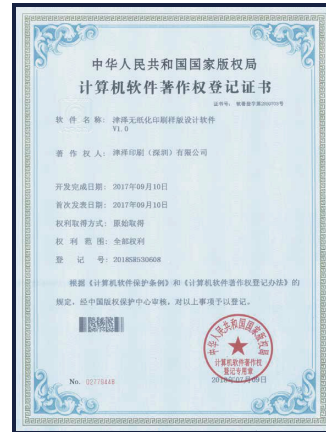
中华人民共和国国家版权局
计算机软件著作权登记证书

证书号：软著登字第2052??号

软件名称：泽泽无纸化印刷样版设计软件 V1.0

著作权人：泽泽印刷（深圳）有限公司

开发完成日期：2017年09月10日
首次发表日期：2017年09月10日
权利取得方式：原始取得
权利范围：全部权利
登记号：2018SR530608

根据《计算机软件保护条例》和《计算机软件著作权登记办法》的规定，经中国版权保护中心审核，对以上事项予以登记。

中华人民共和国国家版权局
计算机软件著作权登记专用章

No. 02778448

2018年07月09日